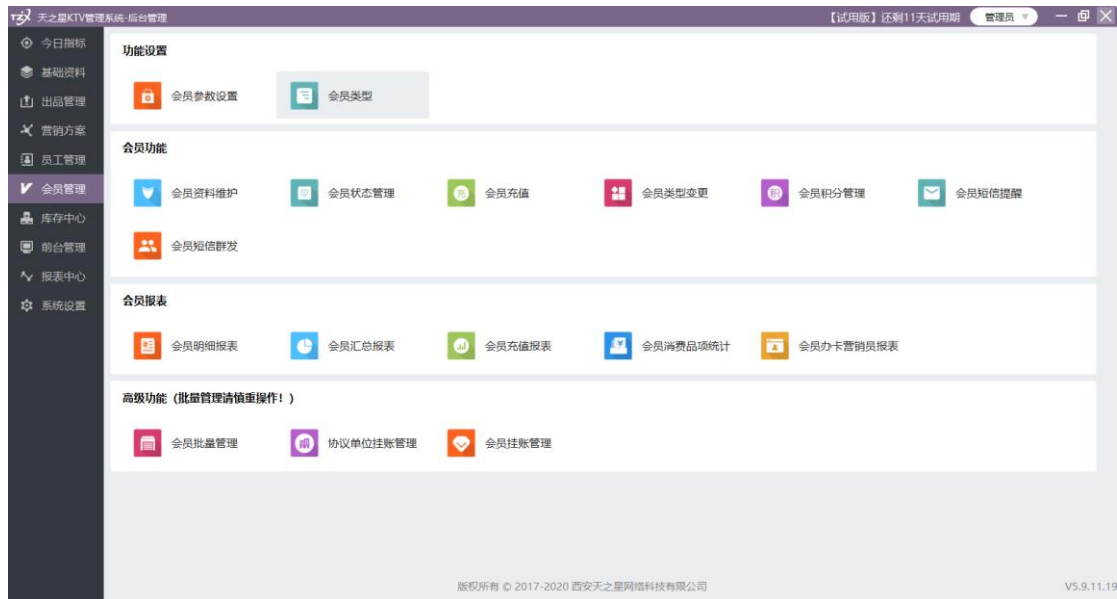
TZX 天之星KTV管理系统-后台管理

【试用版】还剩11天试用期 管理员

今日指标
基础资料
出品管理
营销方案
员工管理
会员管理
库存中心
前台管理
报表中心
系统设置

功能设置

会员参数设置
会员类型

会员功能

会员资料维护
会员状态管理
会员充值
会员类型变更
会员积分管理
会员短信提醒
会员短信群发

会员报表

会员明细报表
会员汇总报表
会员充值报表
会员消费品项统计
会员办卡营销员报表

高级功能（批量管理请慎重操作！）

会员批量管理
协议单位挂账管理
会员挂账管理

版权所有 © 2017-2020 西安天之星网络科技有限公司

V5.9.11.19